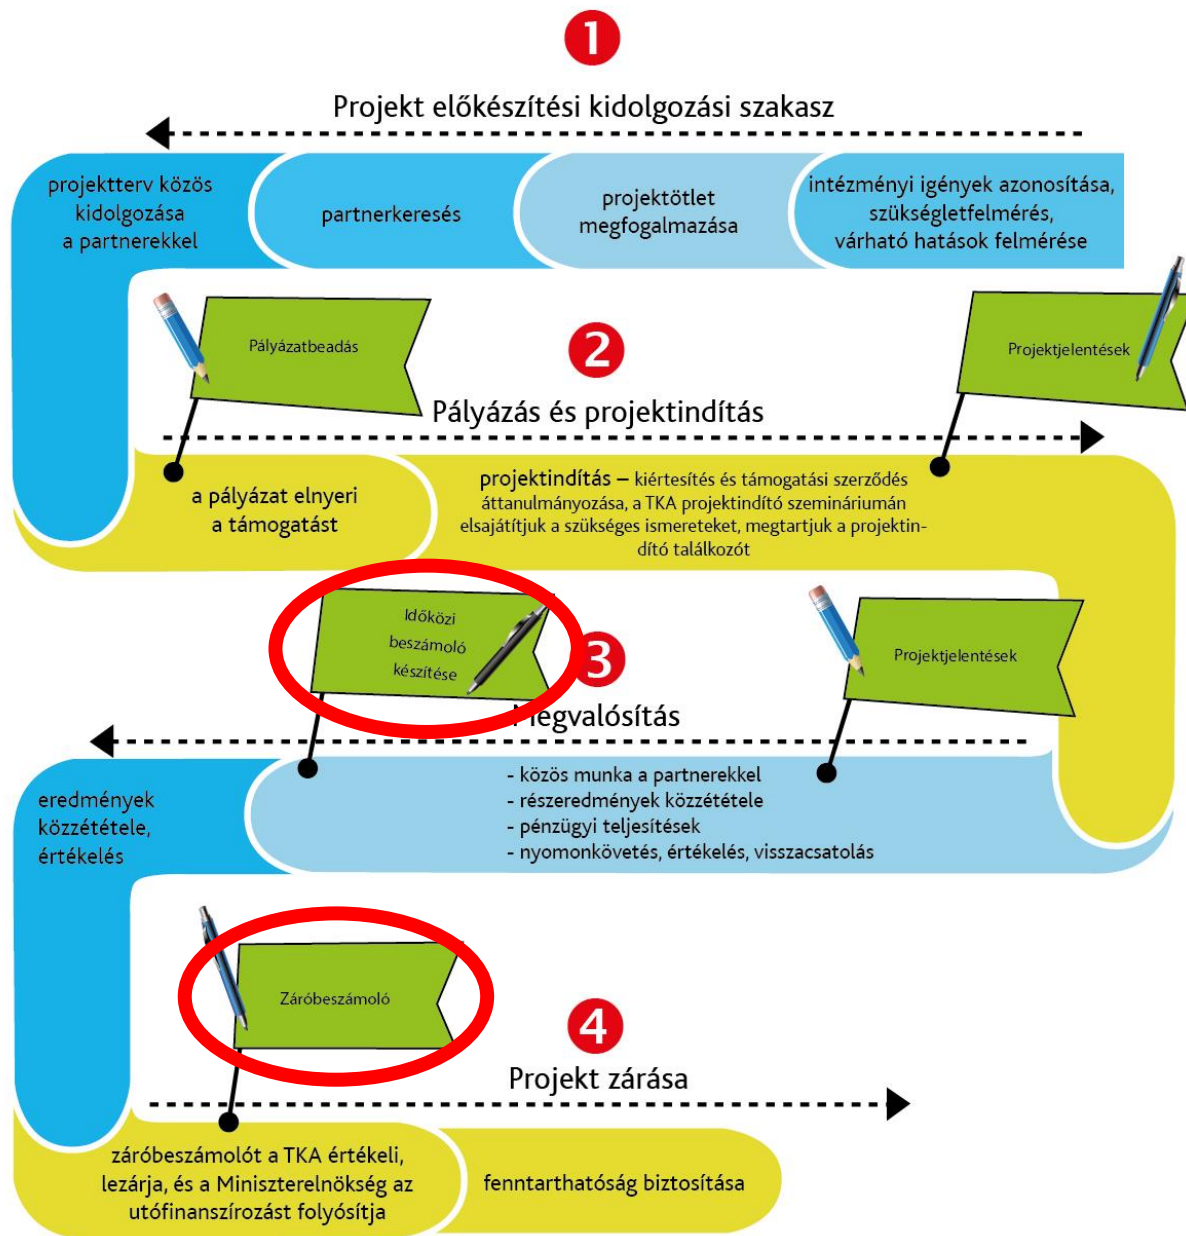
1

Projekt előkészítési kidolgozási szakasz

projektterv közös kidolgozása a partnerekkel

partnerkeresés

projektötlet megfogalmazása

intézményi igények azonosítása, szükségletfelmérés, várható hatások felmérése

Pályázatbeadás

2

Pályázás és projektindítás

Projektjelentések

a pályázat elnyeri a támogatást

projektindítás – kiértesítés és támogatási szerződés áttanulmányozása, a TKA projektindító szemináriumán elsajátítjuk a szükséges ismereteket, megtartjuk a projektindító találkozót

Időközi beszámoló készítése

3

Megvalósítás

Projektjelentések

eredmények közzététele, értékelés

- közös munka a partnerekkel
- részeredmények közzététele
- pénzügyi teljesítések
- nyomonkövetés, értékelés, visszacsatolás

Záróbeszámoló

4

Projekt zárása

záróbeszámolót a TKA értékeli, lezárja, és a Miniszterelnökség az utófinanszírozást folyósítja

fenntarthatóság biztosítása